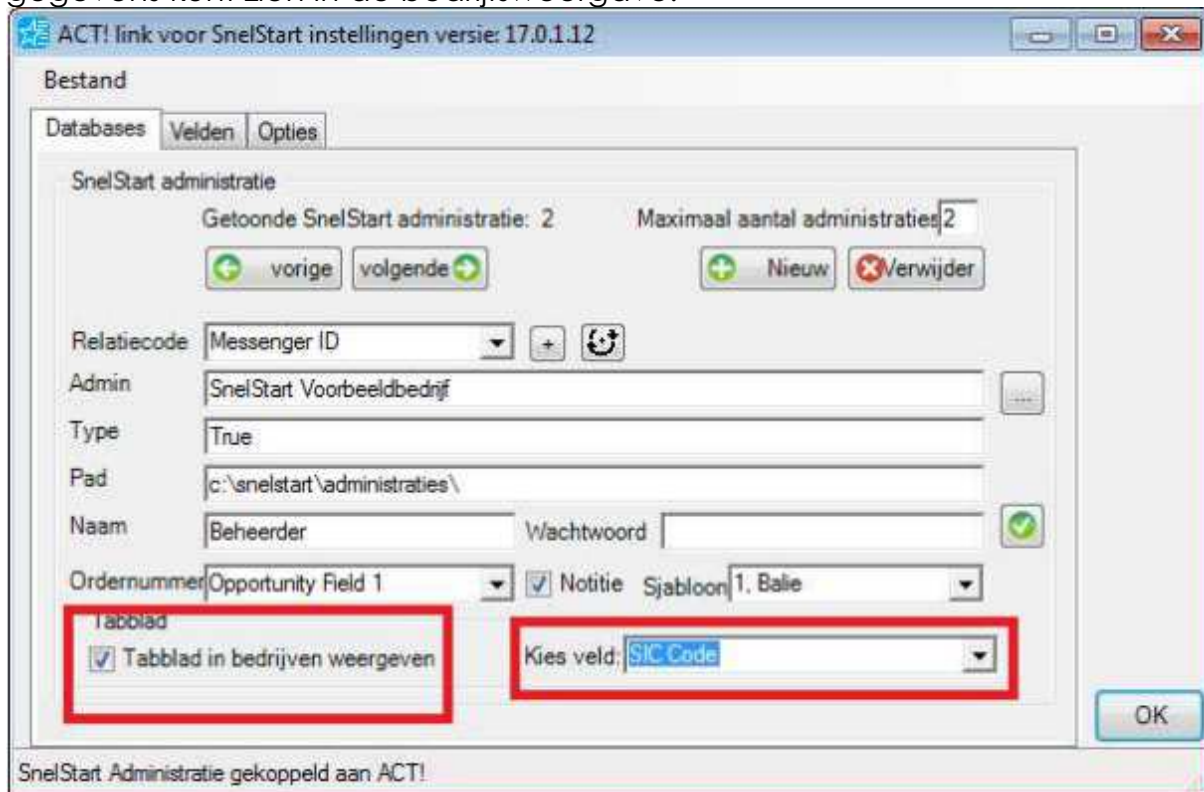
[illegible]

ACT! link voor SnelStart instellingen versie: 17.0.1.12

Bestand

Databases | Velden | Opties

SnelStart administratie

Getoonde SnelStart administratie: 2

Maximaal aantal administraties 2

vorige

volgende

Nieuw

Verwijder

Relatiecode Messenger ID

+

Admin SnelStart Voorbeeldbedrijf

...

Type True

Pad c:\snelstart\administraties\

Naam Beheerder

Wachtwoord

Ordernummer Opportunity Field 1

Notitie

Sjabloon 1. Balie

Tabblad

Tabblad in bedrijven weergeven

Kies veld: SIC Code

OK

SnelStart Administratie gekoppeld aan ACT!